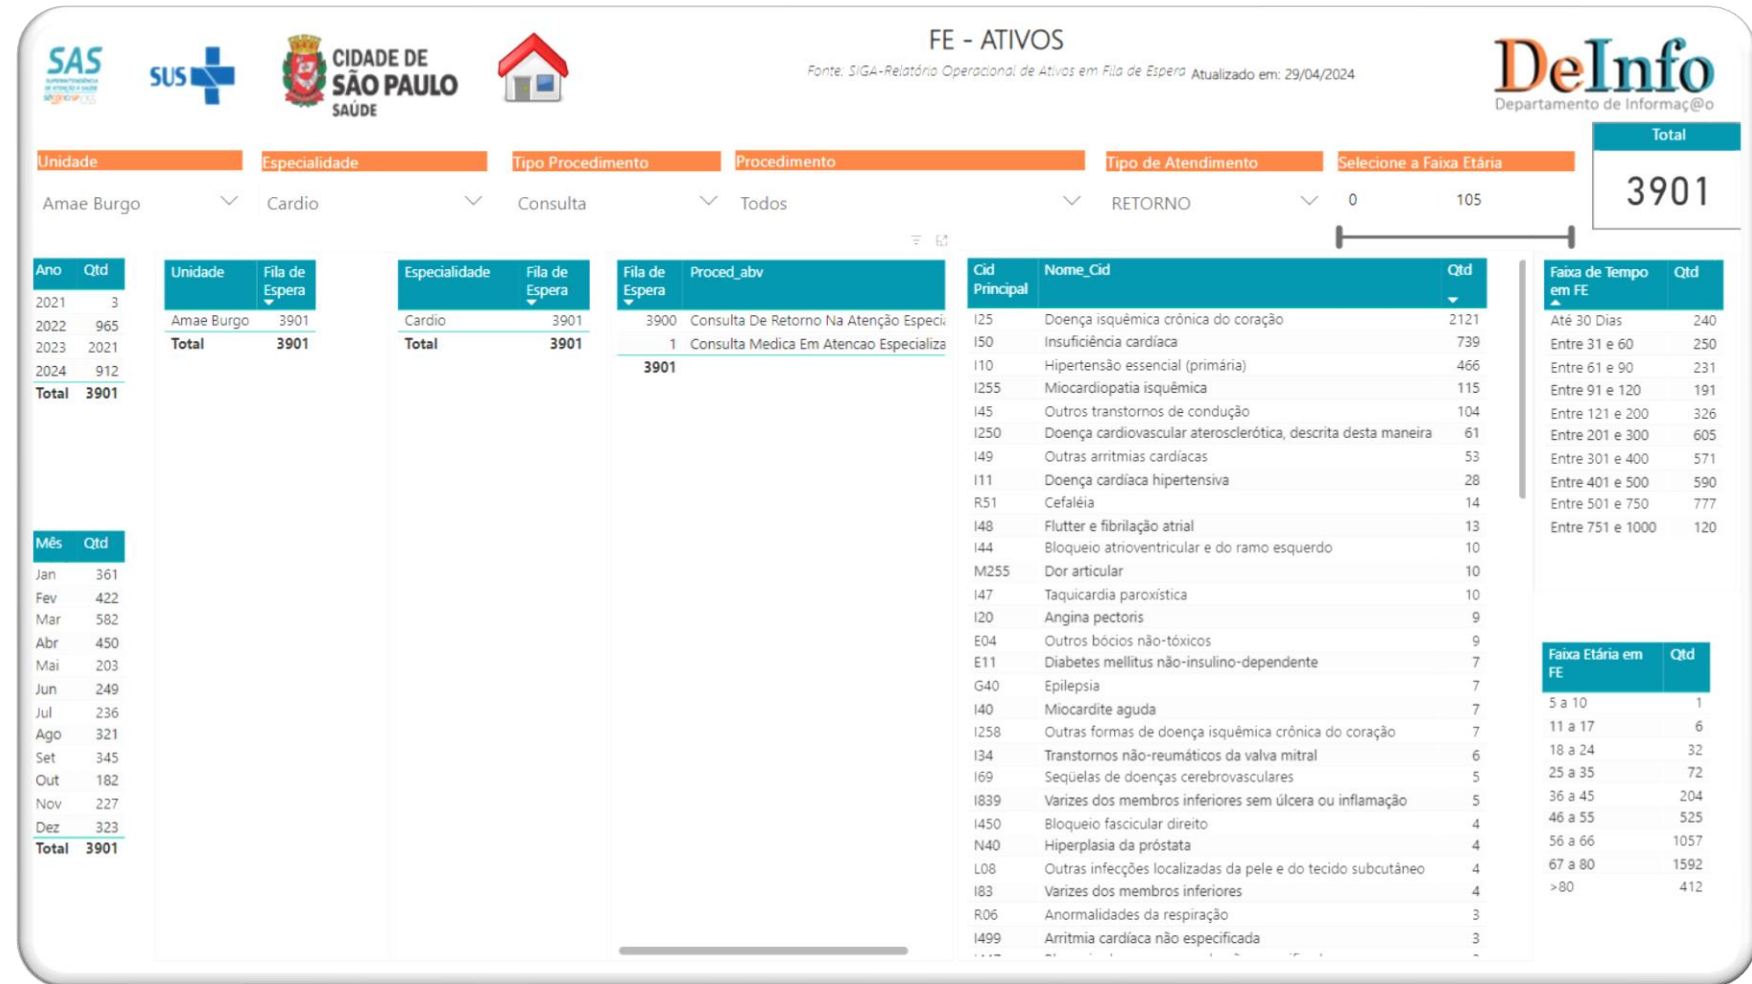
SAS

SUS

CIDADE DE SÃO PAULO SAÚDE

FE - ATIVOS

Fonte: SIGA-Relatório Operacional de Ativos em Fila de Espera Atualizado em: 29/04/2024

DeInfo
Departamento de Informaç@o

Total
3901

Unidade
Amae Burgo

Especialidade
Cardio

Tipo Procedimento
Consulta

Procedimento
Todos

Tipo de Atendimento
RETORNO

Selecione a Faixa Etária
0 105

| Ano | Qtd |
|---|---|
| 2021 | 3 |
| 2022 | 965 |
| 2023 | 2021 |
| 2024 | 912 |
| Total | 3901 |

| Mês | Qtd |
|---|---|
| Jan | 361 |
| Fev | 422 |
| Mar | 582 |
| Abr | 450 |
| Mai | 203 |
| Jun | 249 |
| Jul | 236 |
| Ago | 321 |
| Set | 345 |
| Out | 182 |
| Nov | 227 |
| Dez | 323 |
| Total | 3901 |

| Unidade | Fila de Espera |
|---|---|
| Amae Burgo | 3901 |
| Total | 3901 |

| Especialidade | Fila de Espera |
|---|---|
| Cardio | 3901 |
| Total | 3901 |

| Fila de Espera | Proced_abv |
|---|---|
| 3900 | Consulta De Retorno Na Atenção Especi |
| 1 | Consulta Medica Em Atencao Especializa |
| 3901 | |

| Cid Principal | Nome_Cid | Qtd |
|---|---|---|
| I25 | Doença isquêmica crônica do coração | 2121 |
| I50 | Insuficiência cardíaca | 739 |
| I10 | Hipertensão essencial (primária) | 466 |
| I255 | Miocardiopatia isquêmica | 115 |
| I45 | Outros transtornos de condução | 104 |
| I250 | Doença cardiovascular aterosclerótica, descrita desta maneira | 61 |
| I49 | Outras arritmias cardíacas | 53 |
| I11 | Doença cardíaca hipertensiva | 28 |
| R51 | Cefaléia | 14 |
| I48 | Flutter e fibrilação atrial | 13 |
| I44 | Bloqueio atrioventricular e do ramo esquerdo | 10 |
| M255 | Dor articular | 10 |
| I47 | Taquicardia paroxística | 10 |
| I20 | Angina pectoris | 9 |
| E04 | Outros bócios não-tóxicos | 9 |
| E11 | Diabetes mellitus não-insulino-dependente | 7 |
| G40 | Epilepsia | 7 |
| I40 | Miocardite aguda | 7 |
| I258 | Outras formas de doença isquêmica crônica do coração | 7 |
| I34 | Transtornos não-reumáticos da valva mitral | 6 |
| I69 | Seqüelas de doenças cerebrovasculares | 5 |
| I839 | Varizes dos membros inferiores sem úlcera ou inflamação | 5 |
| I450 | Bloqueio fascicular direito | 4 |
| N40 | Hiperplasia da próstata | 4 |
| L08 | Outras infecções localizadas da pele e do tecido subcutâneo | 4 |
| I83 | Varizes dos membros inferiores | 4 |
| R06 | Anormalidades da respiração | 3 |
| I499 | Arritmia cardíaca não especificada | 3 |

| Faixa de Tempo em FE | Qtd |
|---|---|
| Até 30 Dias | 240 |
| Entre 31 e 60 | 250 |
| Entre 61 e 90 | 231 |
| Entre 91 e 120 | 191 |
| Entre 121 e 200 | 326 |
| Entre 201 e 300 | 605 |
| Entre 301 e 400 | 571 |
| Entre 401 e 500 | 590 |
| Entre 501 e 750 | 777 |
| Entre 751 e 1000 | 120 |

| Faixa Etária em FE | Qtd |
|---|---|
| 5 a 10 | 1 |
| 11 a 17 | 6 |
| 18 a 24 | 32 |
| 25 a 35 | 72 |
| 36 a 45 | 204 |
| 46 a 55 | 525 |
| 56 a 66 | 1057 |
| 67 a 80 | 1592 |
| >80 | 412 |